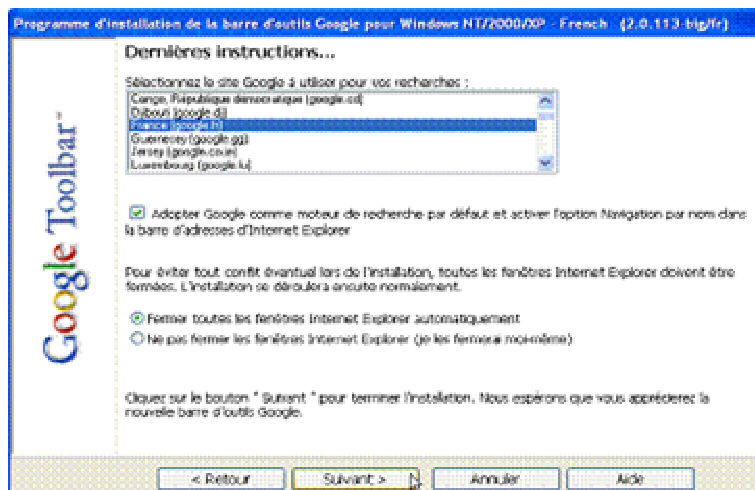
Programme d'installation de la barre d'outils Google pour Windows NT/2000/XP - French (2.0.113-big/fr)

Dernières instructions...

Sélectionnez le site Google à utiliser pour vos recherches :

Congo, République démocratique (google.cd)
Djibouti (google.dj)
France (google.fr)
Guernesey (google.gg)
Jersey (google.co.je)
Luxembourg (google.lu)

Google Toolbar™

Adopter Google comme moteur de recherche par défaut et activer l'option Navigation par nom dans la barre d'adresses d'Internet Explorer

Pour éviter tout conflit éventuel lors de l'installation, toutes les fenêtres Internet Explorer doivent être fermées. L'installation se déroulera ensuite normalement.

Fermer toutes les fenêtres Internet Explorer automatiquement

Ne pas fermer les fenêtres Internet Explorer (je les fermerai moi-même)

Cliquez sur le bouton " Suivant " pour terminer l'installation. Nous espérons que vous apprécierez la nouvelle barre d'outils Google.

< Retour | Suivant > | Annuler | Aide